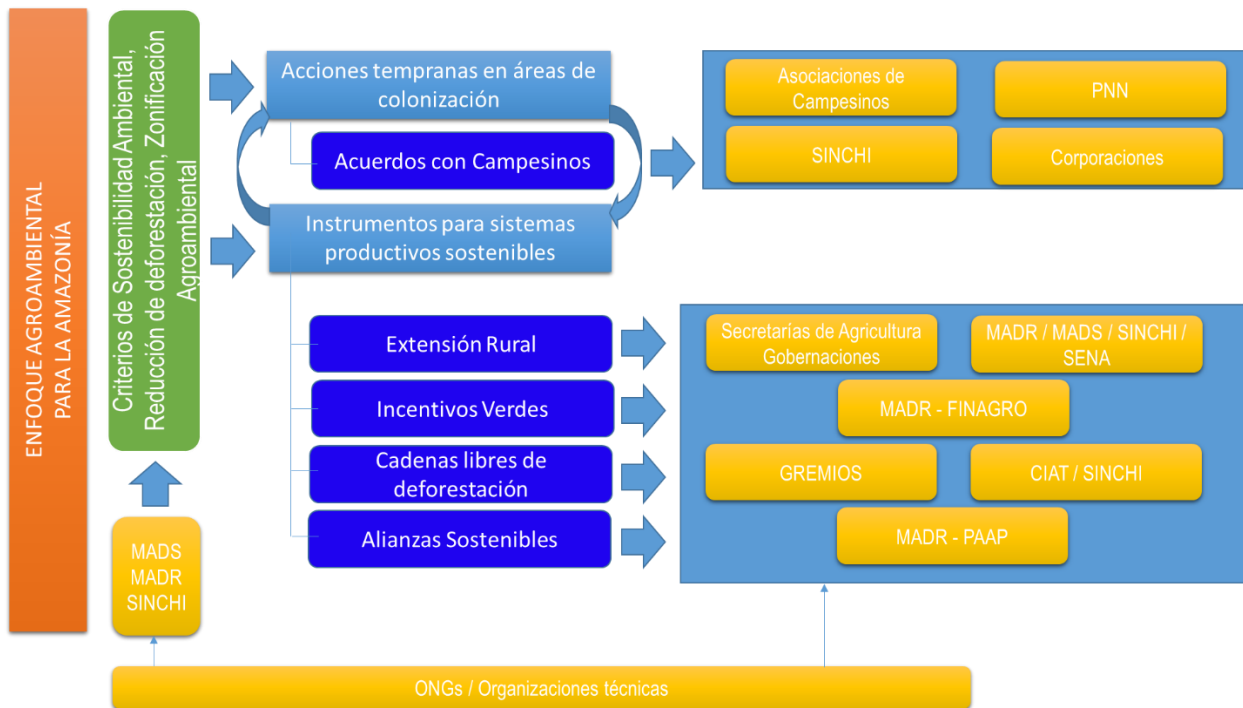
ENFOQUE AGROAMBIENTAL PARA LA AMAZONÍA

Criterios de Sostenibilidad Ambiental, Reducción de deforestación, Zonificación Agroambiental

MADS
MADR
SINCHI

Acciones tempranas en áreas de colonización

Acuerdos con Campesinos

Instrumentos para sistemas productivos sostenibles

Asociaciones de Campesinos

PNN

SINCHI

Corporaciones

Extensión Rural

Incentivos Verdes

Cadenas libres de deforestación

Alianzas Sostenibles

Secretarías de Agricultura Gobernaciones

MADR / MADS / SINCHI / SENA

MADR - FINAGRO

GREMIOS

CIAT / SINCHI

MADR - PAAP

ONGs / Organizaciones técnicas